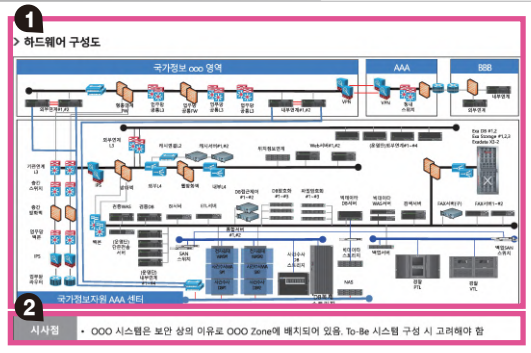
1

> 하드웨어 구성도

국가정보 ooo 영역

AAA

BBB

외부연계L4

행정공통 FW

업무망 공통L3

업무망 공통 FW

업무망 공통L2

업무망 공통L3

내부연계L4

VPN

VPN

통합 스위치

외부연계

내부연계

외부연계 L3

캐시엔진L4

캐시서버L4

외부연계서버

Web서버L2

Exa DB #1,2

Exa Storage #1,2,3

Exadata X2-2

기관연계 L3

중단 스위치

중단 방화벽

업무망 백본

IPS

업무망 라우터

백본

방화벽

L4

웹서버

내부L4

DB업무서버 #1~#3

DB업무서버 #1~#3

외부연계서버 #1~#3

백업서버

FAX서버

SAN 스위치

NAS

백업서버

관리서버

경찰 VTL

경찰 VTL

백업SAN 스위치

2

국가정보자원 AAA 센터

시사점

• OOO 시스템은 보안 상의 이유로 OOO Zone에 배치되어 있음. To-Be 시스템 구성 시 고려해야 함